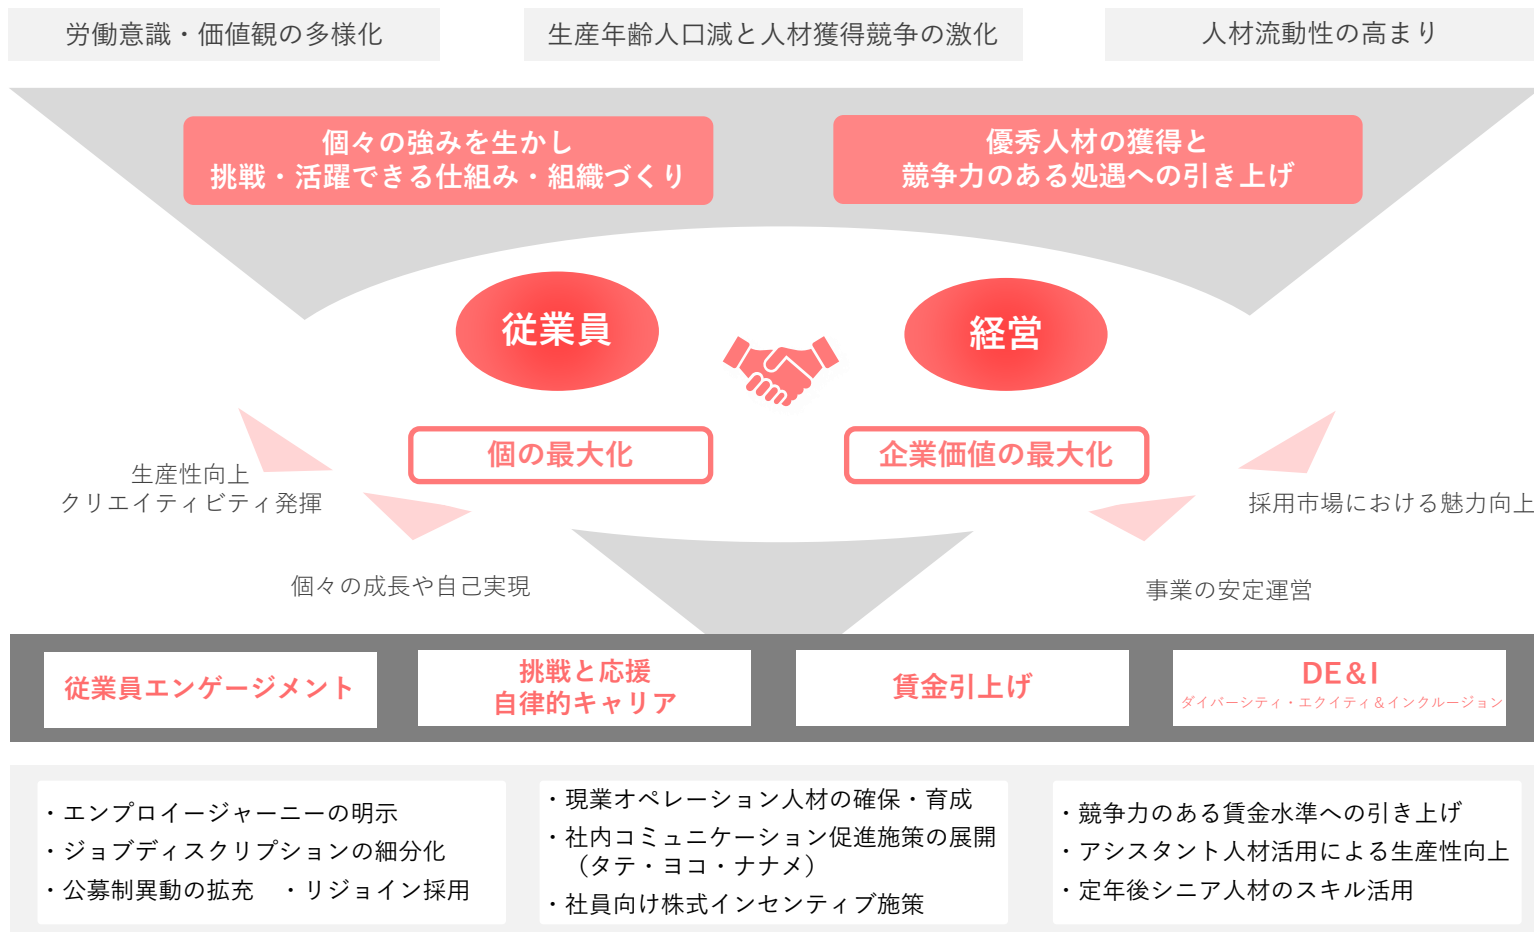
労働意識・価値観の多様化

生産年齢人口減と人材獲得競争の激化

人材流動性の高まり

個々の強みを生かし
挑戦・活躍できる仕組み・組織づくり

優秀人材の獲得と
競争力のある処遇への引き上げ

従業員

経営

個の最大化

企業価値の最大化

生産性向上
クリエイティビティ発揮

個々の成長や自己実現

採用市場における魅力向上

事業の安定運営

従業員エンゲージメント

挑戦と応援
自律的キャリア

賃金引上げ

DE&I
ダイバーシティ・エクイティ&インクルージョン

・エンプロイージャーニーの明示
・ジョブディスクリプションの細分化
・公募制異動の拡充　・リジョイン採用

・現業オペレーション人材の確保・育成
・社内コミュニケーション促進施策の展開（タテ・ヨコ・ナナメ）
・社員向け株式インセンティブ施策

・競争力のある賃金水準への引き上げ
・アシスタント人材活用による生産性向上
・定年後シニア人材のスキル活用